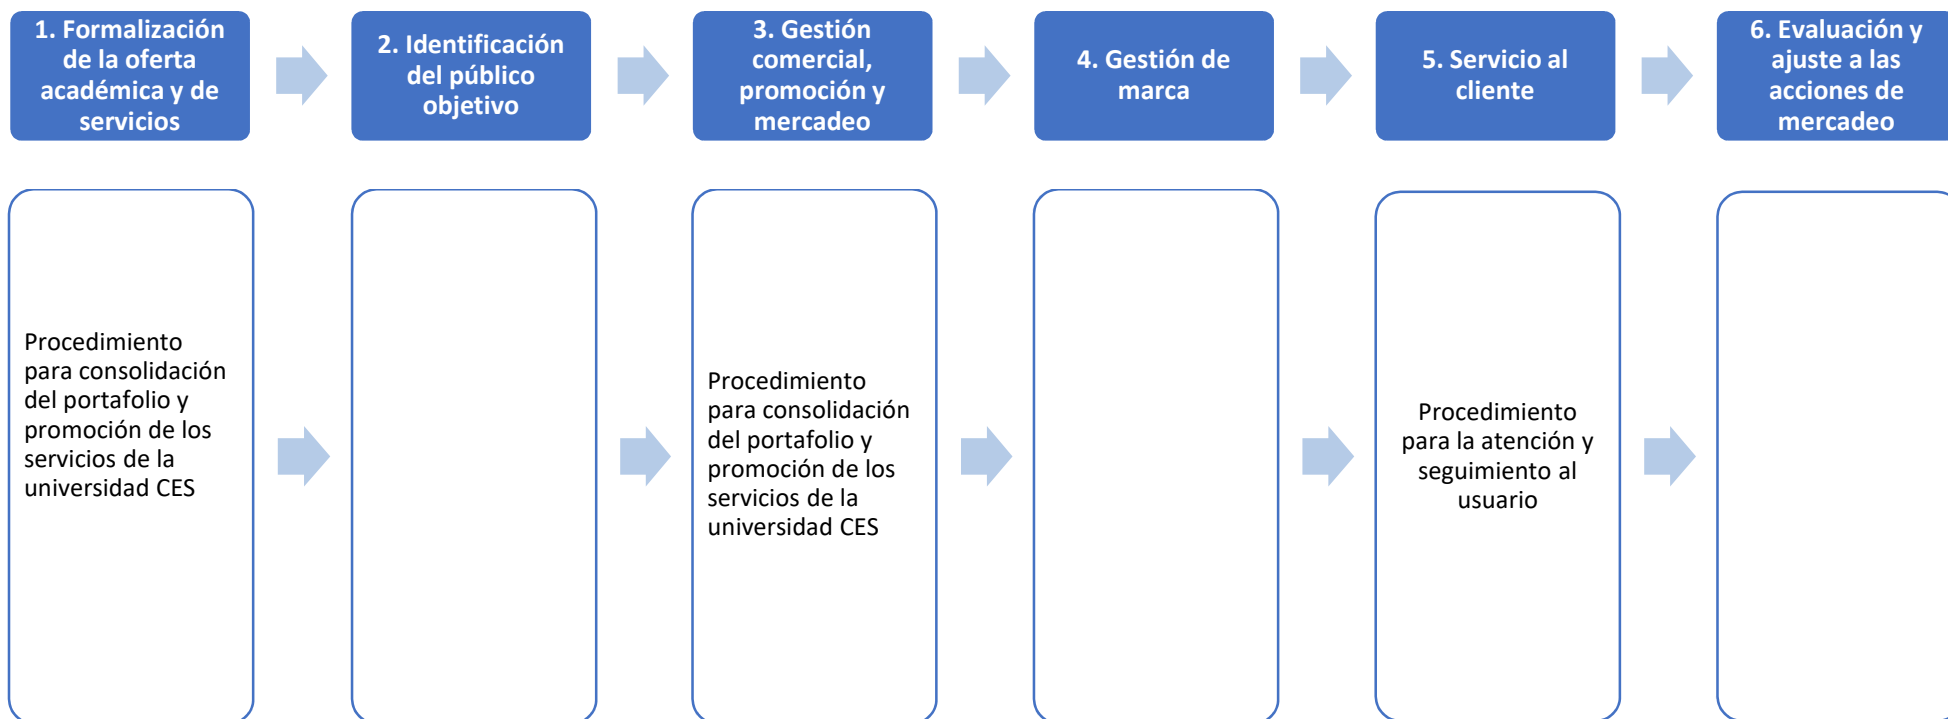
1. Formalización de la oferta académica y de servicios

2. Identificación del público objetivo

3. Gestión comercial, promoción y mercadeo

4. Gestión de marca

5. Servicio al cliente

6. Evaluación y ajuste a las acciones de mercadeo

Procedimiento para consolidación del portafolio y promoción de los servicios de la universidad CES

Procedimiento para consolidación del portafolio y promoción de los servicios de la universidad CES

Procedimiento para la atención y seguimiento al usuario